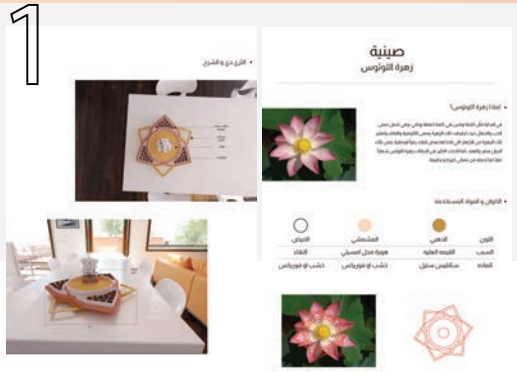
1

صينية
زهرة اللوتس

• لماذا زهرة اللوتس؟

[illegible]

• الألوان و المواد المستخدمة

| الأبيض | المشمشي | الذهبي | اللون |
|---|---|---|---|
| النقاء | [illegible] | القيمة العالية | السبب |
| خشب أو فوريكس | خشب أو فوريكس | ستانليس ستيل | المادة |

• الترقيم و الشرح